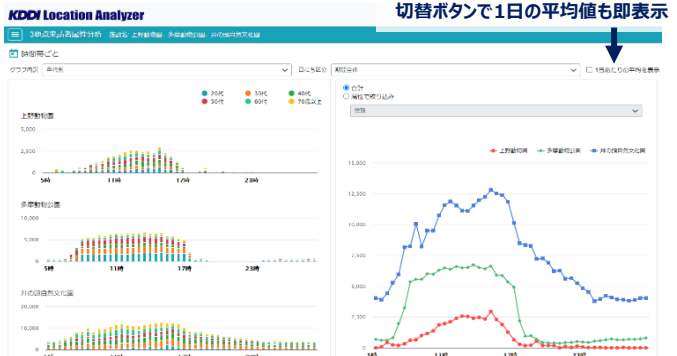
KDDI Location Analyzer

切替ボタンで1日の平均値も即表示

3拠点来訪者属性分析　施設名: 上野動物園、多摩動物公園、井の頭自然文化園

時間帯ごと

グラフ内訳　年代別

曜日区分　期間全体

1日あたりの平均を表示

20代　30代　40代　50代　60代　70代以上

上野動物園

3,500

5時　11時　17時　23時

多摩動物公園

10,000

5,000

5時　11時　17時　23時

井の頭自然文化園

5時　11時　17時　23時

合計

属性で絞り込み

性別

上野動物園　多摩動物公園　井の頭自然文化園

15,000

12,500

10,000

7,500

5,000

2,500

5時　11時　17時　23時